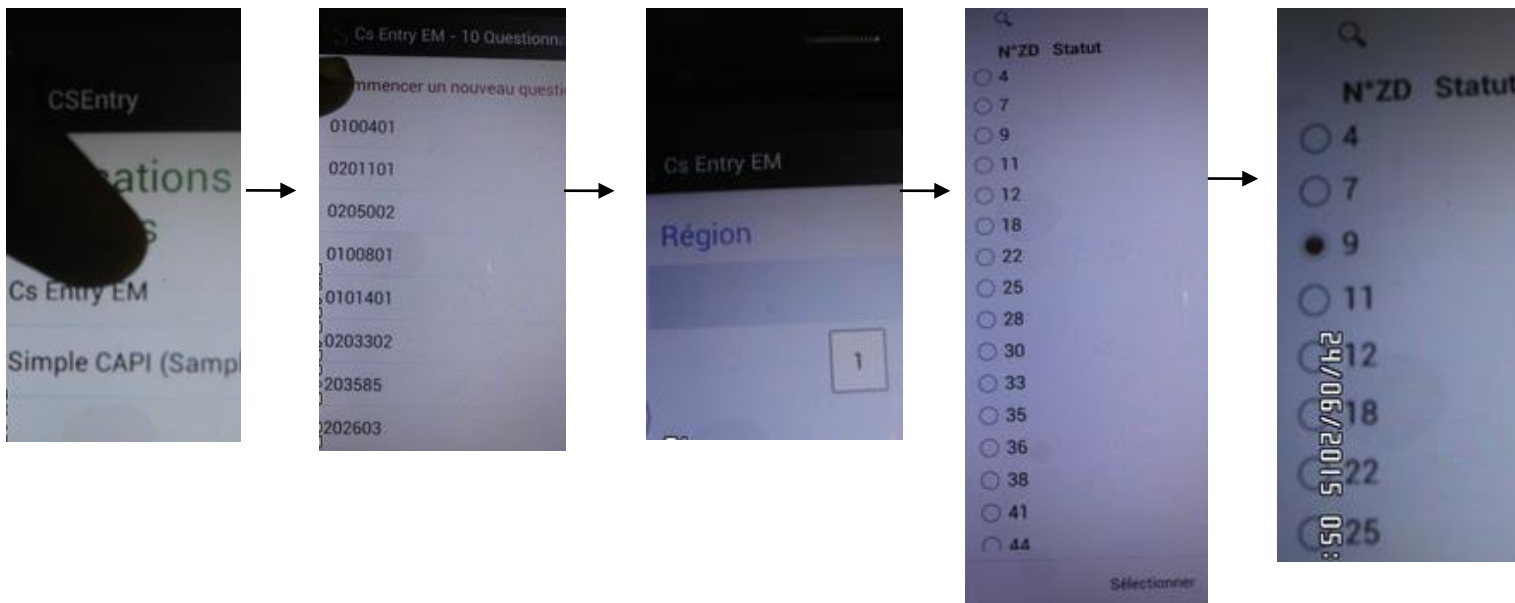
CSEntry

ations

s

Cs Entry EM

Simple CAPI (Sampl

Cs Entry EM - 10 Questionna

mmencer un nouveau questi

0100401

0201101

0205002

0100801

0101401

0203302

203585

202603

Cs Entry EM

Région

1

N°ZD Statut

4
7
9
11
12
18
22
25
28
30
33
35
36
38
41
44

Sélectionner

N°ZD Statut

4
7
9
11
12
18
22
25

24/06/2015 05: